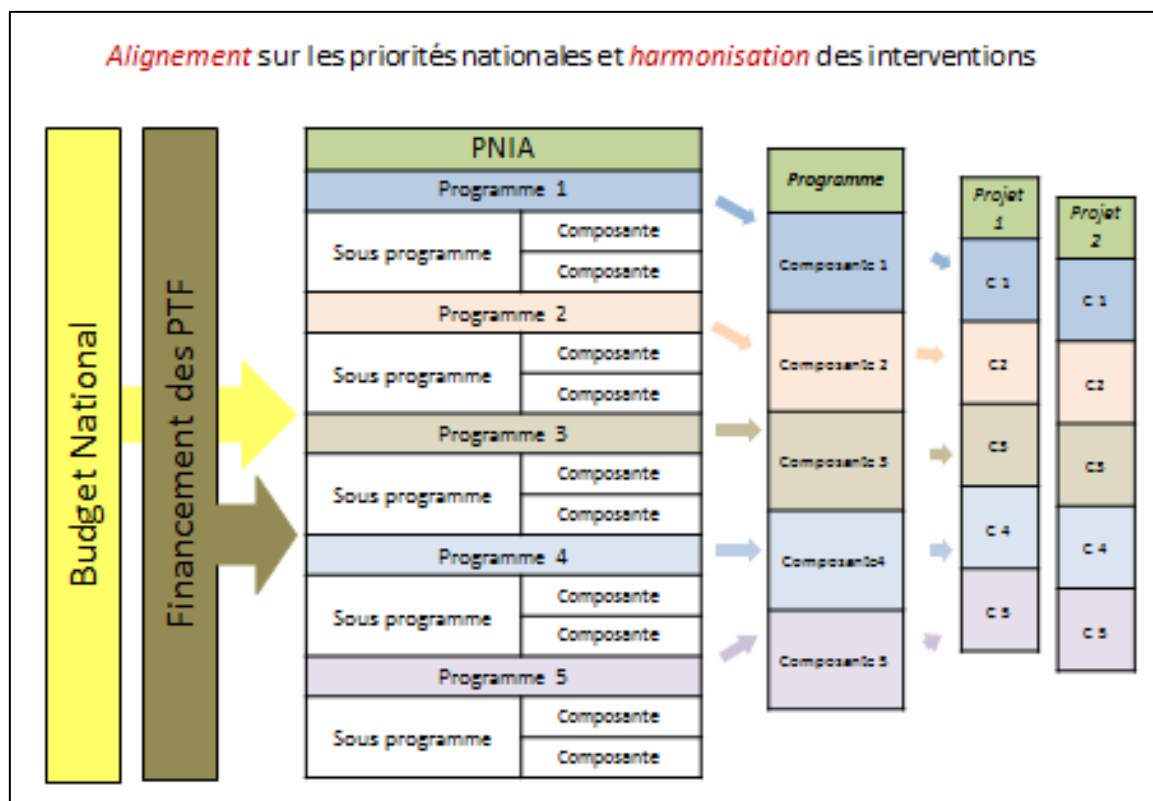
Alignement sur les priorités nationales et harmonisation des interventions

Budget National

Financement des PTF

| PNIA | |
|---|---|
| Programme 1 | |
| Sous programme | Composante |
| | Composante |
| Programme 2 | |
| Sous programme | Composante |
| | Composante |
| Programme 3 | |
| Sous programme | Composante |
| | Composante |
| Programme 4 | |
| Sous programme | Composante |
| | Composante |
| Programme 5 | |
| Sous programme | Composante |
| | Composante |

| Programme |
|---|
| Composante 1 |
| Composante 2 |
| Composante 3 |
| Composante4 |
| Composante 5 |

| Projet 1 |
|---|
| C 1 |
| C2 |
| C3 |
| C 4 |
| C 5 |

| Projet 2 |
|---|
| C 1 |
| C2 |
| C3 |
| C 4 |
| C 5 |